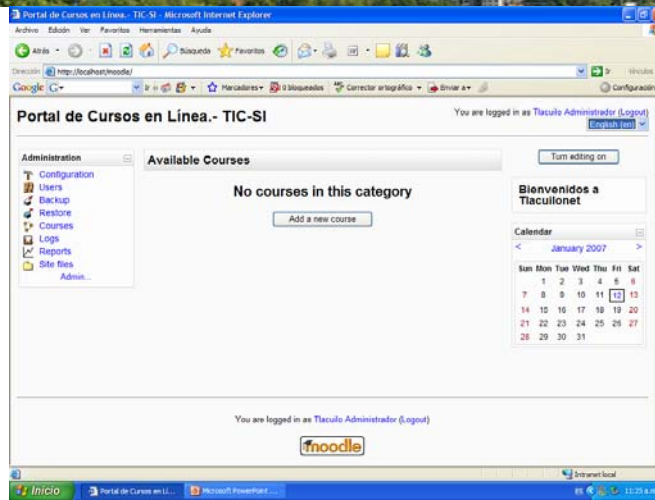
Portal de Cursos en Línea.- TIC-SI - Microsoft Internet Explorer

Archivo Edición Ver Favoritos Herramientas Ayuda

Atrás Búsqueda Favoritos

Dirección http://localhost/moodle/ Vínculos

Google G- Ir Marcadores 0 bloqueados Corrector ortográfico Enviar a Configuración

Portal de Cursos en Línea.- TIC-SI

You are logged in as Tlaculo Administrador (Logout)

English (en)

Administration

Configuration
Users
Backup
Restore
Courses
Logs
Reports
Site files
Admin...

Available Courses

No courses in this category

Add a new course

Turn editing on

Bienvenidos a Tlacuilonet

Calendar

January 2007

| Sun | Mon | Tue | Wed | Thu | Fri | Sat |
|---|---|---|---|---|---|---|
| | 1 | 2 | 3 | 4 | 5 | 6 |
| 7 | 8 | 9 | 10 | 11 | 12 | 13 |
| 14 | 15 | 16 | 17 | 18 | 19 | 20 |
| 21 | 22 | 23 | 24 | 25 | 26 | 27 |
| 28 | 29 | 30 | 31 | | | |

You are logged in as Tlaculo Administrador (Logout)

moodle

Intranet local

Inicio Portal de Cursos en Lí... Microsoft PowerPoint ... 11:25 a.m.